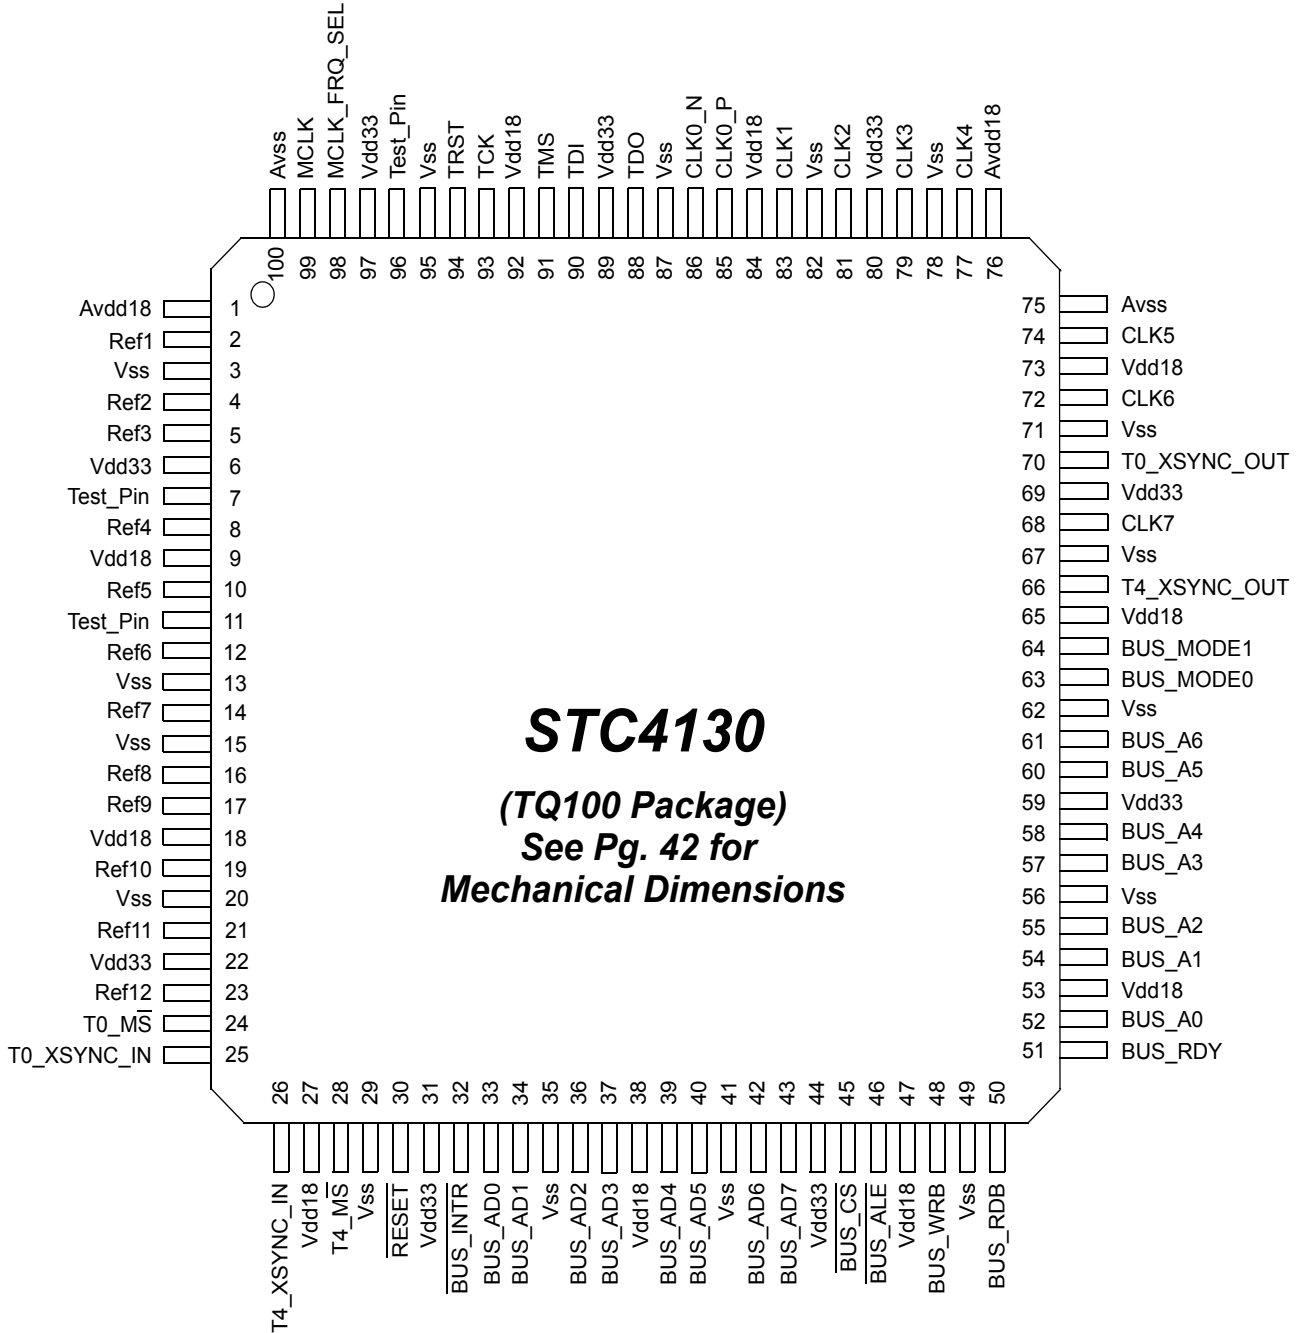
Avss
MCLK
MCLK_FRQ_SEL
Vdd33
Test_Pin
Vss
TRST
TCK
Vdd18
TMS
TDI
Vdd33
TDO
Vss
CLK0_N
CLK0_P
Vdd18
CLK1
Vss
CLK2
Vdd33
CLK3
Vss
CLK4
Avdd18

100 99 98 97 96 95 94 93 92 91 90 89 88 87 86 85 84 83 82 81 80 79 78 77 76

Avdd18 1
Ref1 2
Vss 3
Ref2 4
Ref3 5
Vdd33 6
Test_Pin 7
Ref4 8
Vdd18 9
Ref5 10
Test_Pin 11
Ref6 12
Vss 13
Ref7 14
Vss 15
Ref8 16
Ref9 17
Vdd18 18
Ref10 19
Vss 20
Ref11 21
Vdd33 22
Ref12 23
T0_$\overline{MS}$ 24
T0_XSYNC_IN 25

STC4130

(TQ100 Package)
See Pg. 42 for
Mechanical Dimensions

75 Avss
74 CLK5
73 Vdd18
72 CLK6
71 Vss
70 T0_XSYNC_OUT
69 Vdd33
68 CLK7
67 Vss
66 T4_XSYNC_OUT
65 Vdd18
64 BUS_MODE1
63 BUS_MODE0
62 Vss
61 BUS_A6
60 BUS_A5
59 Vdd33
58 BUS_A4
57 BUS_A3
56 Vss
55 BUS_A2
54 BUS_A1
53 Vdd18
52 BUS_A0
51 BUS_RDY

26 27 28 29 30 31 32 33 34 35 36 37 38 39 40 41 42 43 44 45 46 47 48 49 50

T4_XSYNC_IN
Vdd18
T4_$\overline{MS}$
Vss
$\overline{RESET}$
Vdd33
$\overline{BUS\_INTR}$
BUS_AD0
BUS_AD1
Vss
BUS_AD2
BUS_AD3
Vdd18
BUS_AD4
BUS_AD5
Vss
BUS_AD6
BUS_AD7
Vdd33
$\overline{BUS\_CS}$
$\overline{BUS\_ALE}$
Vdd18
BUS_WRB
Vss
BUS_RDB